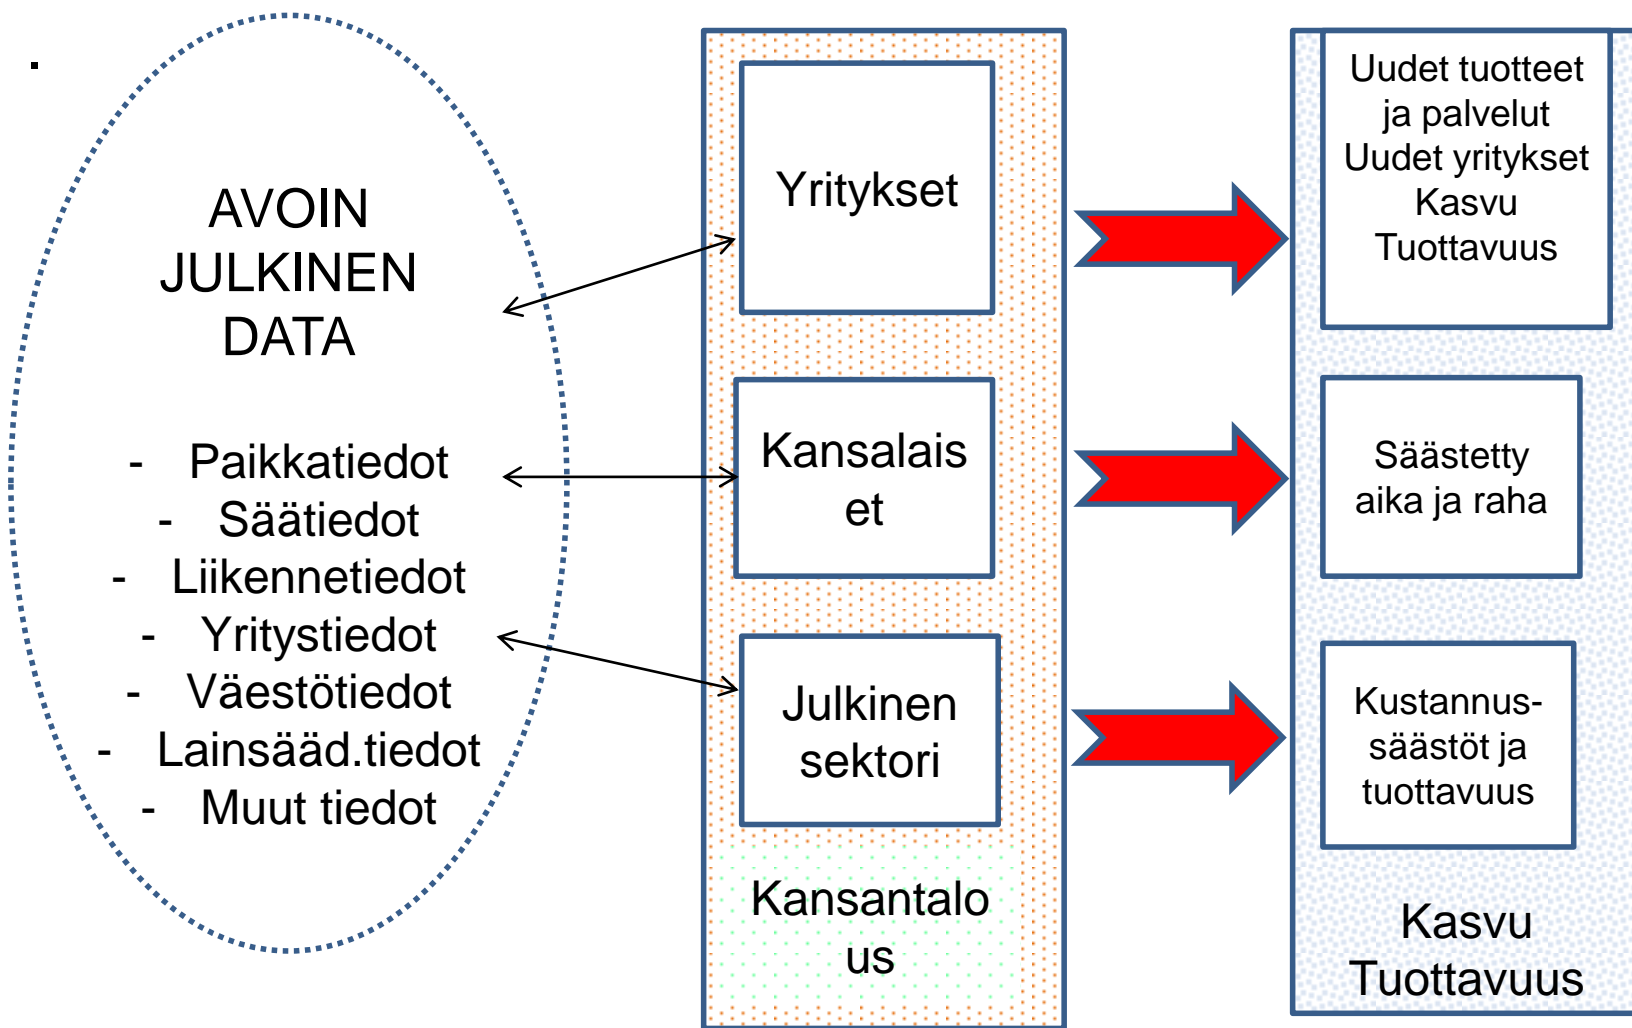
AVOIN JULKINEN DATA

- Paikkatiedot
- Säätiedot
- Liikennetiedot
- Yritystiedot
- Väestötiedot
- Lainsääd.tiedot
- Muut tiedot

Yritykset

Kansalaiset

Julkinen sektori

Kansantalous

Uudet tuotteet ja palvelut
Uudet yritykset
Kasvu
Tuottavuus

Säästetty aika ja raha

Kustannus-säästöt ja tuottavuus

Kasvu
Tuottavuus